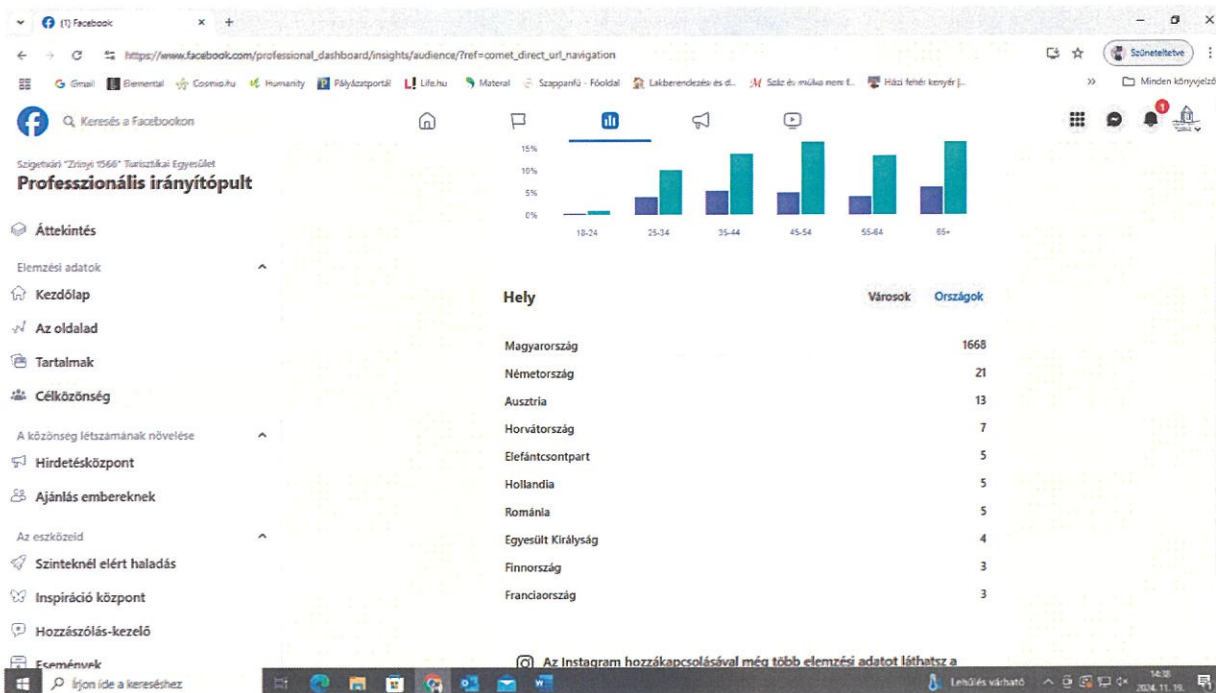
(1) Facebook

https://www.facebook.com/professional_dashboard/insights/audience/?ref=comet_direct_url_navigation

Szüneteltetve

Gmail Elemental Cosmo.hu Humanity Pályázatportál Life.hu Materal Szappanfű - Főoldal Lakberendezési és d... Száz év múlva nem f... Házi fehér kenyér j...

Minden könyvjelző

Keresés a Facebookon

Szigetvári "Zrínyi 1566" Turisztikai Egyesület
Professzionális irányítópult

Áttekintés

Elemzési adatok

Kezdőlap

Az oldalad

Tartalmak

Célközönség

A közönség létszámának növelése

Hirdetésközpont

Ajánlás embereknek

Az eszközeid

Szinteknél elért haladás

Inspiráció központ

Hozzászólás-kezelő

Események

15%
10%
5%
0%

18-24 25-34 35-44 45-54 55-64 65+

Hely

Városok Országok

| | |
|---|---|
| Magyarország | 1668 |
| Németország | 21 |
| Ausztria | 13 |
| Horvátország | 7 |
| Elefántcsontpart | 5 |
| Hollandia | 5 |
| Románia | 5 |
| Egyesült Királyság | 4 |
| Finnország | 3 |
| Franciaország | 3 |

Az Instagram hozzákapcsolásával még több elemzési adatot láthatsz a

Írjon ide a kereséshez

Lehűlés várható

14:38
2024. 11. 19.